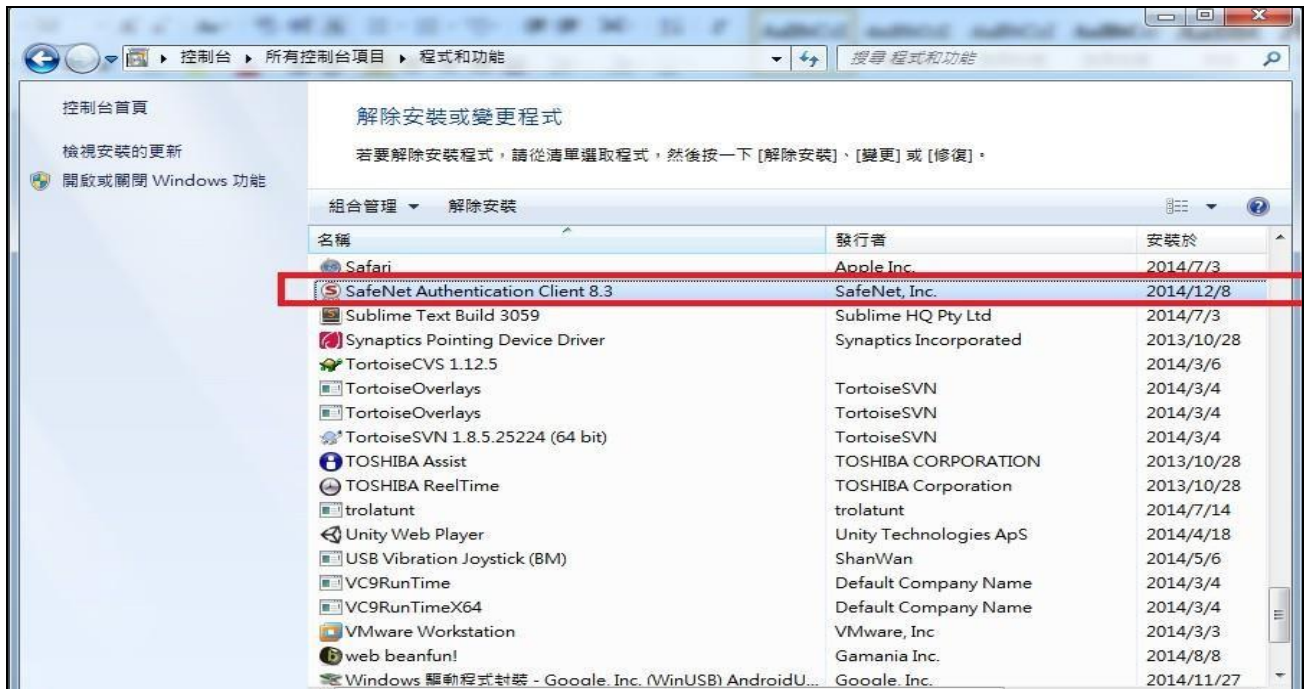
控制台 ▸ 所有控制台項目 ▸ 程式和功能

搜尋 程式和功能

控制台首頁

檢視安裝的更新

開啟或關閉 Windows 功能

解除安裝或變更程式

若要解除安裝程式，請從清單選取程式，然後按一下 [解除安裝]、[變更] 或 [修復]。

組合管理 ▾ 解除安裝

| 名稱 | 發行者 | 安裝於 |
|---|---|---|
| Safari | Apple Inc. | 2014/7/3 |
| SafeNet Authentication Client 8.3 | SafeNet, Inc. | 2014/12/8 |
| Sublime Text Build 3059 | Sublime HQ Pty Ltd | 2014/7/3 |
| Synaptics Pointing Device Driver | Synaptics Incorporated | 2013/10/28 |
| TortoiseCVS 1.12.5 | | 2014/3/6 |
| TortoiseOverlays | TortoiseSVN | 2014/3/4 |
| TortoiseOverlays | TortoiseSVN | 2014/3/4 |
| TortoiseSVN 1.8.5.25224 (64 bit) | TortoiseSVN | 2014/3/4 |
| TOSHIBA Assist | TOSHIBA CORPORATION | 2013/10/28 |
| TOSHIBA ReelTime | TOSHIBA Corporation | 2013/10/28 |
| trolatunt | trolatunt | 2014/7/14 |
| Unity Web Player | Unity Technologies ApS | 2014/4/18 |
| USB Vibration Joystick (BM) | ShanWan | 2014/5/6 |
| VC9RunTime | Default Company Name | 2014/3/4 |
| VC9RunTimeX64 | Default Company Name | 2014/3/4 |
| VMware Workstation | VMware, Inc | 2014/3/3 |
| web beanfun! | Gamania Inc. | 2014/8/8 |
| Windows 驅動程式封裝 - Google, Inc. (WinUSB) AndroidU... | Google, Inc. | 2014/11/27 |